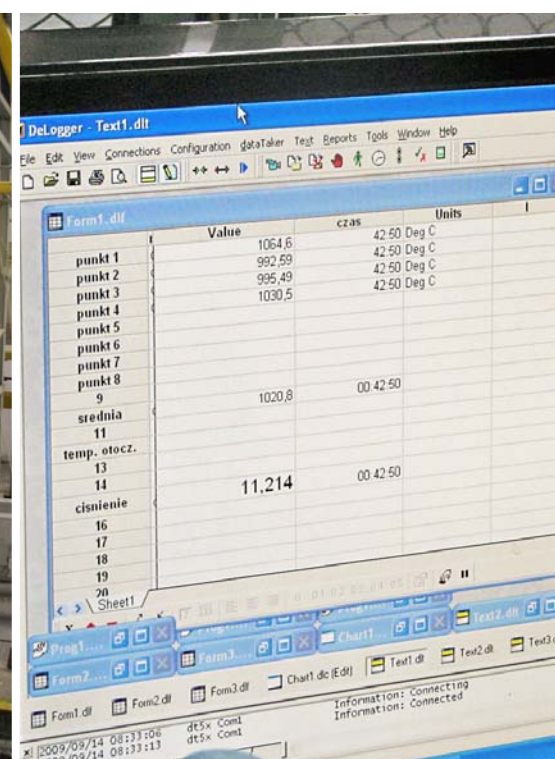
DeLogger - Text1.dlt

File Edit View Connections Configuration dataTaker Text Reports Tools Window Help

Form1.dlf

| | Value | czas | Units |
|---|---|---|---|
| punkt 1 | 1064,6 | 42:50 | Deg C |
| punkt 2 | 992,59 | 42:50 | Deg C |
| punkt 3 | 995,49 | 42:50 | Deg C |
| punkt 4 | 1030,5 | 42:50 | Deg C |
| punkt 5 | | | |
| punkt 6 | | | |
| punkt 7 | | | |
| punkt 8 | | | |
| 9 | 1020,8 | 00:42:50 | |
| srednia | | | |
| 11 | | | |
| temp. otocz. | | | |
| 13 | | | |
| 14 | 11,214 | 00:42:50 | |
| cisnienie | | | |
| 16 | | | |
| 17 | | | |
| 18 | | | |
| 19 | | | |
| 20 | | | |

Sheet1

Prog1... Chart1... Text2.dlt Form2... Form3...

Form1.dlf Form2.dlf Form3.dlf Chart1.dlc [Edit] Text1.dlt Text2.dlt Text3

2009/09/14 08:33:06 dt5x Com1 Information: Connecting
2009/09/14 08:33:13 dt5x Com1 Information: Connected